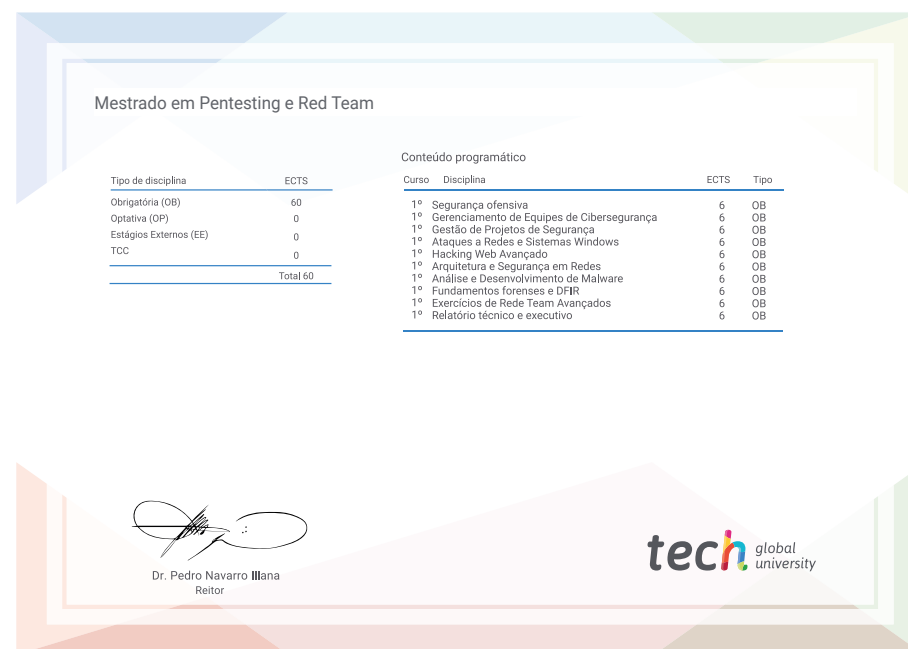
Mestrado em Pentesting e Red Team

| Tipo de disciplina | ECTS |
|---|---|
| Obrigatória (OB) | 60 |
| Optativa (OP) | 0 |
| Estágios Externos (EE) | 0 |
| TCC | 0 |
| | Total 60 |

Conteúdo programático

| Curso | Disciplina | ECTS | Tipo |
|---|---|---|---|
| 1º | Segurança ofensiva | 6 | OB |
| 1º | Gerenciamento de Equipes de Cibersegurança | 6 | OB |
| 1º | Gestão de Projetos de Segurança | 6 | OB |
| 1º | Ataques a Redes e Sistemas Windows | 6 | OB |
| 1º | Hacking Web Avançado | 6 | OB |
| 1º | Arquitetura e Segurança em Redes | 6 | OB |
| 1º | Análise e Desenvolvimento de Malware | 6 | OB |
| 1º | Fundamentos forenses e DFIR | 6 | OB |
| 1º | Exercícios de Rede Team Avançados | 6 | OB |
| 1º | Relatório técnico e executivo | 6 | OB |

Dr. Pedro Navarro Illana
Reitor

tech global university